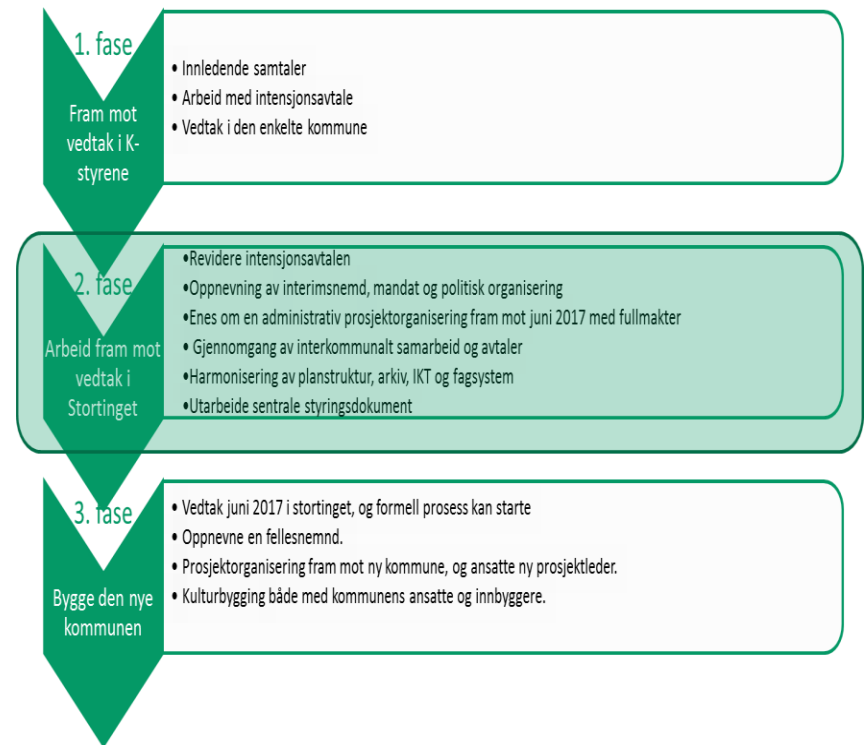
1. fase

Fram mot vedtak i K-styrene

- Innledende samtaler
- Arbeid med intensjonsavtale
- Vedtak i den enkelte kommune

2. fase

Arbeid fram mot vedtak i Stortinget

- Revidere intensjonsavtalen
- Oppnevning av interimsnemd, mandat og politisk organisering
- Enes om en administrativ prosjektorganisering fram mot juni 2017 med fullmakter
- Gjennomgang av interkommunalt samarbeid og avtaler
- Harmonisering av planstruktur, arkiv, IKT og fagsystem
- Utarbeide sentrale styringsdokument

3. fase

Bygge den nye kommunen

- Vedtak juni 2017 i stortinget, og formell prosess kan starte
- Oppnevne en fellesnemnd.
- Prosjektorganisering fram mot ny kommune, og ansatte ny prosjektleder.
- Kulturbygging både med kommunens ansatte og innbyggere.